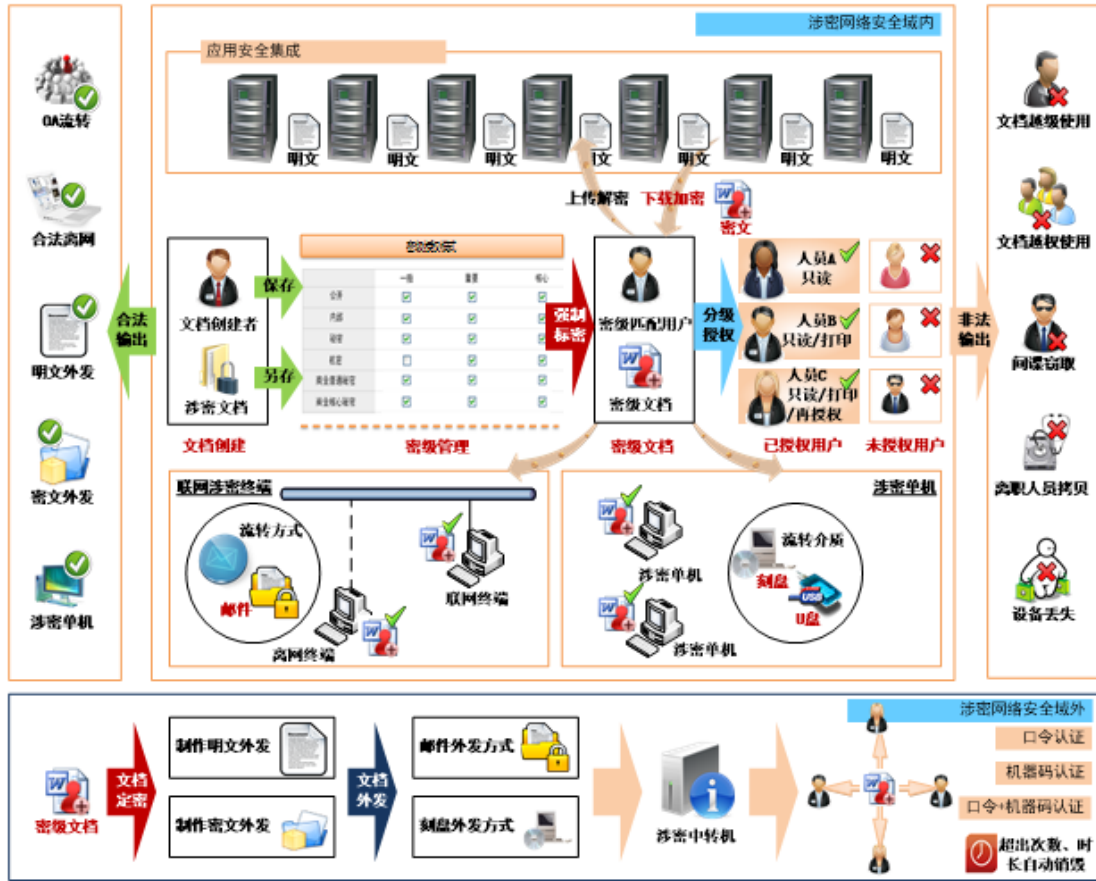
OA流转

合法离网

明文外发

密文外发

涉密单机

合法输出

涉密网络安全域内

应用安全集成

明文 明文 明文 明文 明文 明文 明文

上传解密 下载加密 密文

密级数据

文档创建者

涉密文档

文档创建

保存

另存

| | 一般 | 重要 | 核心 |
|---|---|---|---|
| 公开 | | | |
| 内部 | | | |
| 秘密 | | | |
| 机密 | | | |
| 商业普通秘密 | | | |
| 商业核心秘密 | | | |

密级管理

强制标密

密级匹配用户

密级文档

密级文档

分级授权

人员A 只读

人员B 只读/打印

人员C 只读/打印/再授权

已授权用户

未授权用户

非法输出

文档越级使用

文档越权使用

间谍窃取

离职人员拷贝

设备丢失

联网涉密终端

流转方式

邮件

离网终端

联网终端

涉密单机

涉密单机

涉密单机

流转介质

刻盘

U盘

密级文档

文档定密

制作明文外发

制作密文外发

文档外发

邮件外发方式

刻盘外发方式

涉密中转机

涉密网络安全域外

口令认证

机器码认证

口令+机器码认证

超出次数、时长自动销毁